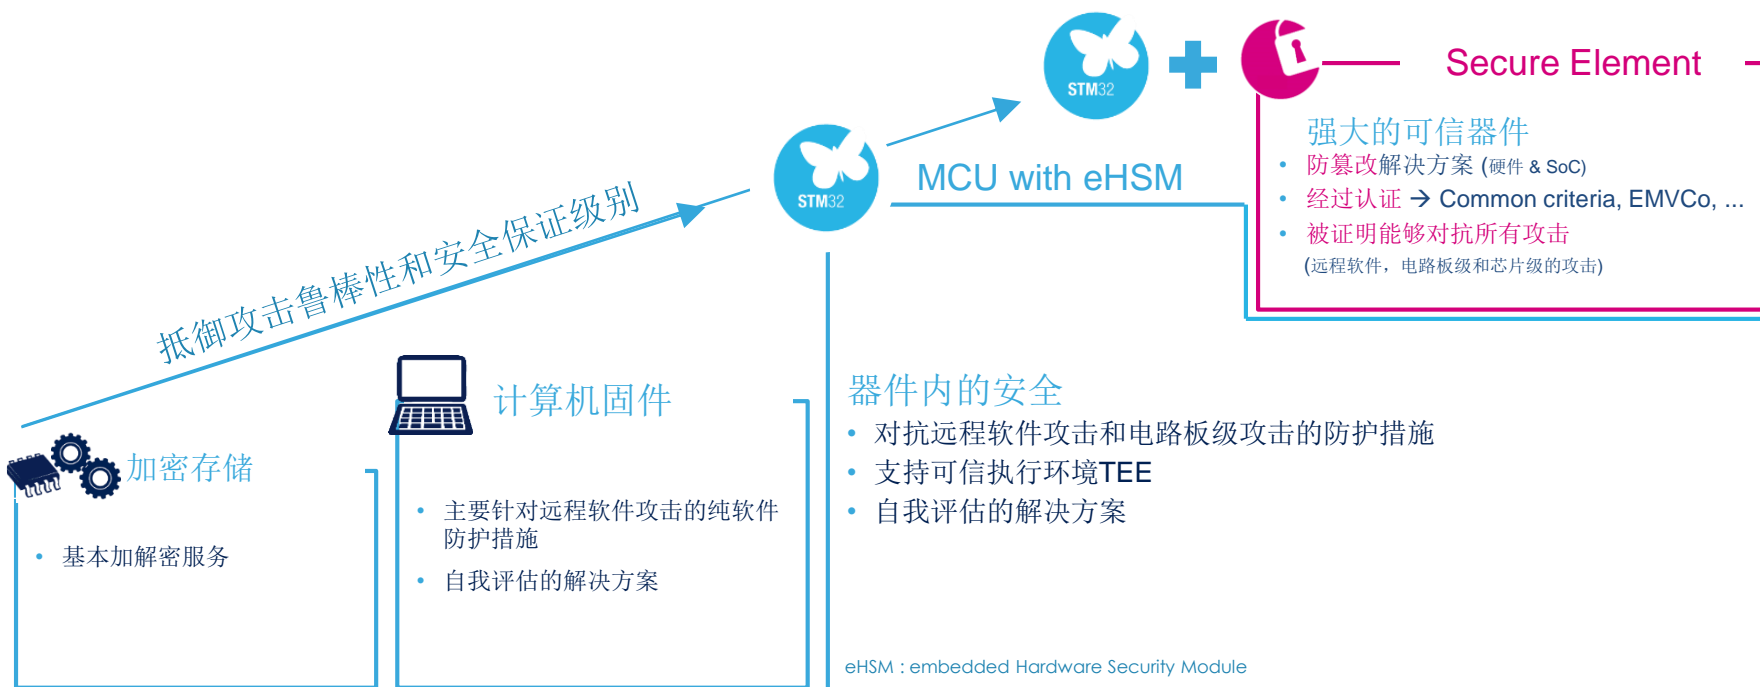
STM32

STM32

Secure Element

强大的可信器件

• 防篡改解决方案 (硬件 & SoC)
• 经过认证 → Common criteria, EMVCo, ...
• 被证明能够对抗所有攻击 (远程软件，电路板级和芯片级的攻击)

抵御攻击鲁棒性和安全保证级别

MCU with eHSM

加密存储

• 基本加解密服务

计算机固件

• 主要针对远程软件攻击的纯软件防护措施
• 自我评估的解决方案

器件内的安全

• 对抗远程软件攻击和电路板级攻击的防护措施
• 支持可信执行环境TEE
• 自我评估的解决方案

eHSM : embedded Hardware Security Module